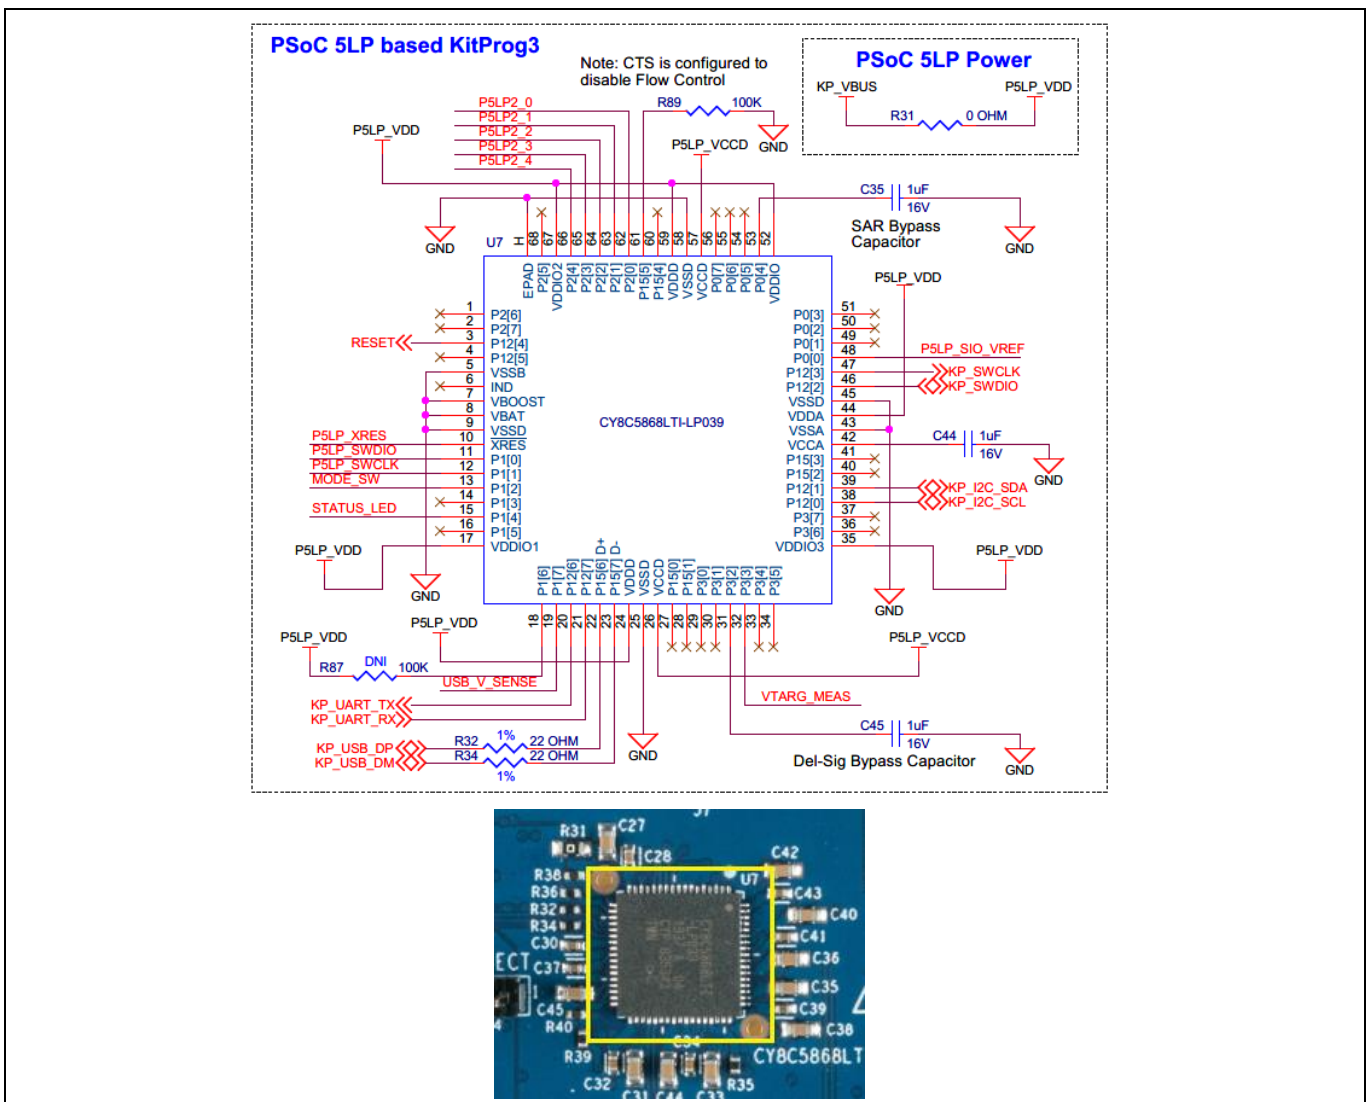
PSoC 5LP based KitProg3

Note: CTS is configured to disable Flow Control

PSoC 5LP Power

KP_VBUS
P5LP_VDD
R31
0 OHM

P5LP2_0
P5LP2_1
P5LP2_2
P5LP2_3
P5LP2_4

R89
100K
GND
P5LP_VCCD
P5LP_VDD

C35
1uF
16V
SAR Bypass Capacitor
GND
GND

U7
H
68 67 66 65 64 63 62 61 60 59 58 57 56 55 54 53 52
EPAD P2[5] VDDIO2 P2[4] P2[3] P2[2] P2[1] P2[0] P15[5] P15[4] VDDD VSSD VCCD P0[7] P0[6] P0[5] P0[4] VDDIO

P5LP_VDD

1 P2[6]
2 P2[7]
RESET 3 P12[4]
4 P12[5]
5 VSSB
6 IND
7 VBOOST
8 VBAT
9 VSSD
P5LP_XRES 10 XRES
P5LP_SWDIO 11 P1[0]
P5LP_SWCLK 12 P1[1]
MODE_SW 13 P1[2]
14 P1[3]
STATUS_LED 15 P1[4]
16 P1[5]
P5LP_VDD 17 VDDIO1

CY8C5868LTI-LP039

P0[3] 51
P0[2] 50
P0[1] 49
P0[0] 48 P5LP_SIO_VREF
P12[3] 47 KP_SWCLK
P12[2] 46 KP_SWDIO
VSSD 45
VDDA 44
VSSA 43
VCCA 42 C44 1uF 16V
P15[3] 41 GND
P15[2] 40
P12[1] 39 KP_I2C_SDA
P12[0] 38 KP_I2C_SCL
P3[7] 37
P3[6] 36
VDDIO3 35 P5LP_VDD

GND
GND

P1[6] P1[7] P12[6] P12[7] P15[6] D+ P15[7] D- VDDD VSSD VCCD P15[0] P15[1] P3[0] P3[1] P3[2] P3[3] P3[4] P3[5]
18 19 20 21 22 23 24 25 26 27 28 29 30 31 32 33 34

P5LP_VDD
P5LP_VDD
R87
DNI
100K
USB_V_SENSE
KP_UART_TX
KP_UART_RX
KP_USB_DP
KP_USB_DM
R32
1%
22 OHM
R34
22 OHM
1%
GND
P5LP_VCCD
VTARG_MEAS
C45
1uF
16V
Del-Sig Bypass Capacitor
GND

R31 C27 C28 C42 R38 U7 C43 R36 C40 R32 R34 C41 C30 ECT C37 C36 C35 C45 C39 R40 C38 R39 C34 CY8C5868LT C32 R35 C31 C44 C33